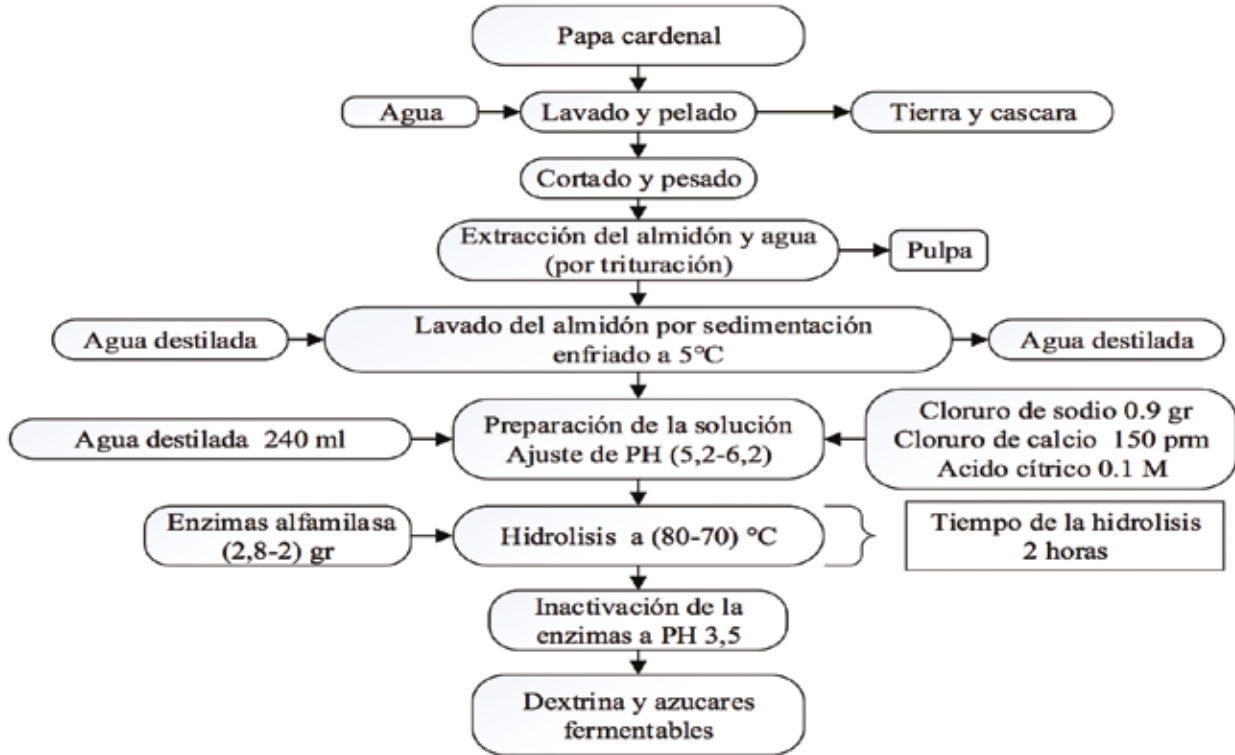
Papa cardenal

Agua

Lavado y pelado

Tierra y cascara

Cortado y pesado

Extracción del almidón y agua (por trituración)

Pulpa

Agua destilada

Lavado del almidón por sedimentación enfriado a 5°C

Agua destilada

Agua destilada 240 ml

Preparación de la solución Ajuste de PH (5,2-6,2)

Cloruro de sodio 0.9 gr
Cloruro de calcio 150 prm
Acido cítrico 0.1 M

Enzimas alfamilasa (2,8-2) gr

Hidrolisis a (80-70) °C

Tiempo de la hidrolisis 2 horas

Inactivación de la enzimas a PH 3,5

Dextrina y azucares fermentables